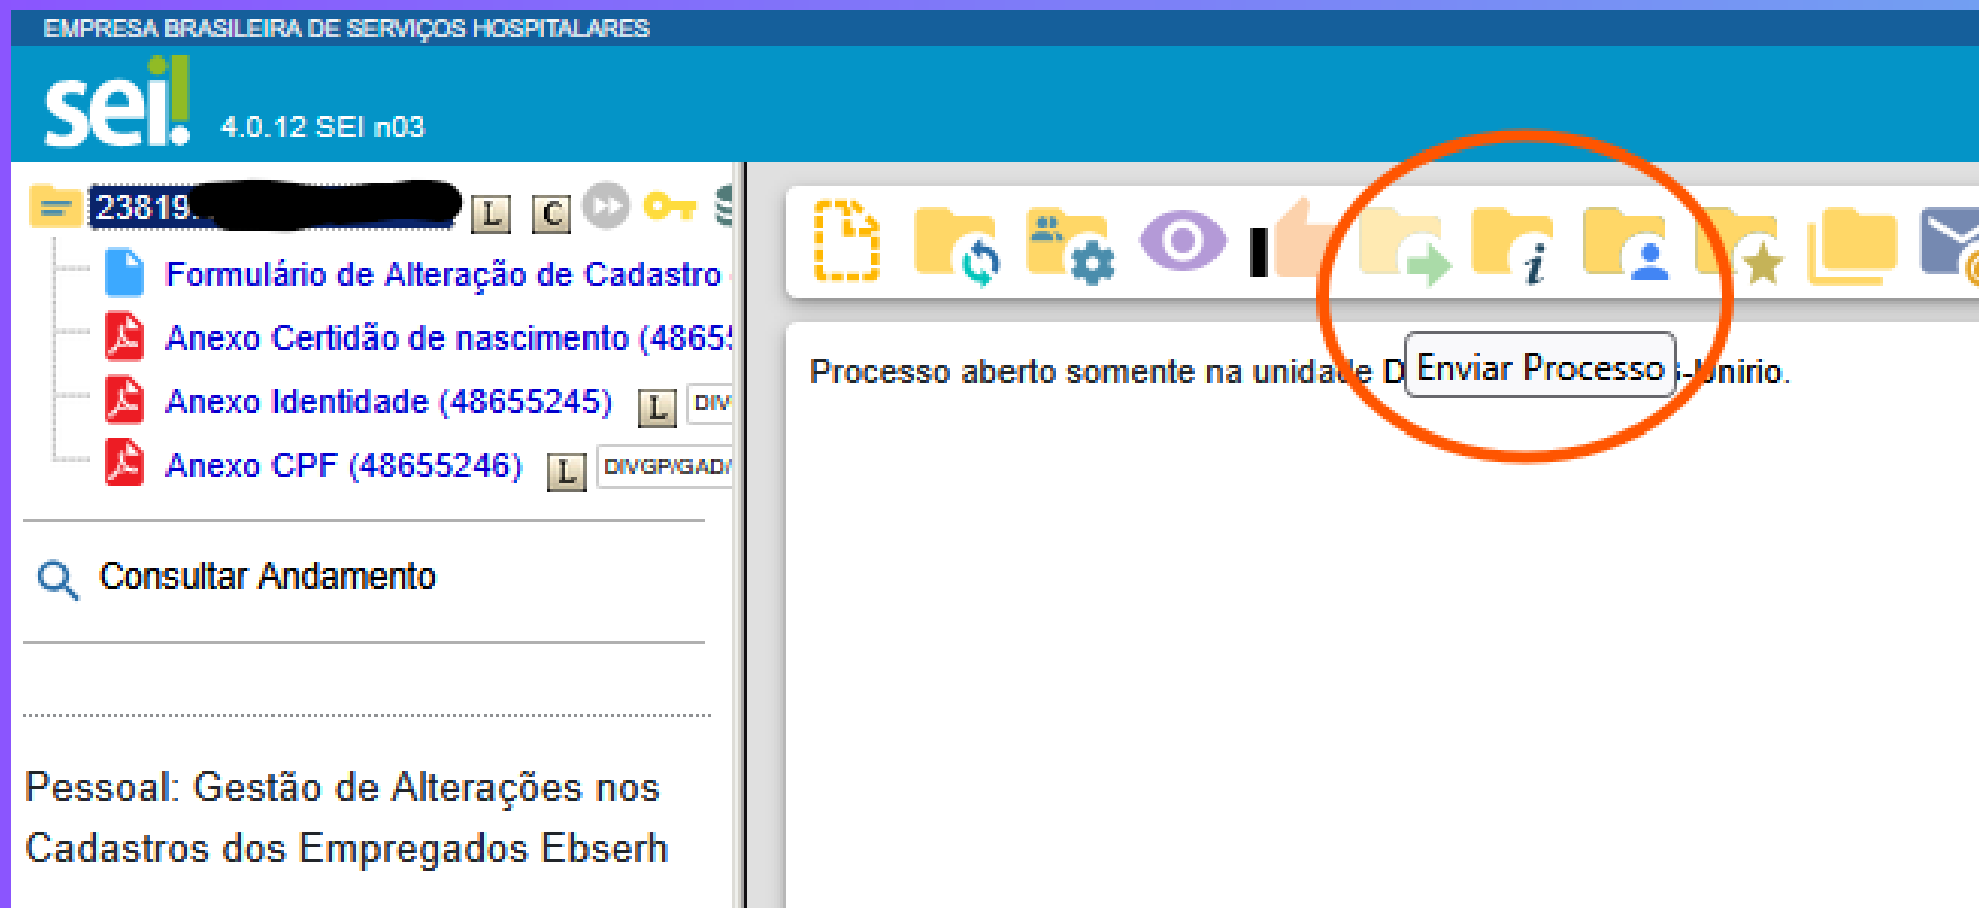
EMPRESA BRASILEIRA DE SERVIÇOS HOSPITALARES

sei! 4.0.12 SEI n03

23819. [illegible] L C

Formulário de Alteração de Cadastro

Anexo Certidão de nascimento (4865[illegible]

Anexo Identidade (48655245) L DIV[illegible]

Anexo CPF (48655246) L DIVGP/GAD/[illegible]

Consultar Andamento

Pessoal: Gestão de Alterações nos Cadastros dos Empregados Ebserh

Processo aberto somente na unida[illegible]e D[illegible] Enviar Processo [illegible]-Unirio.